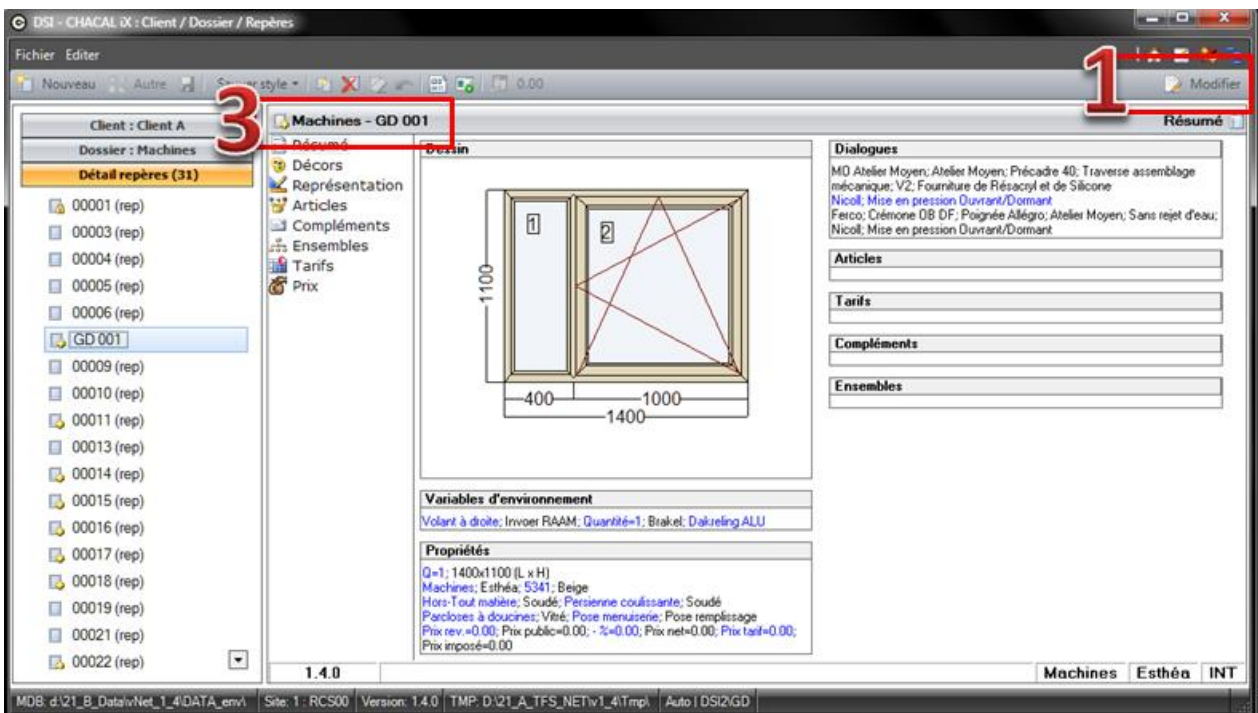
DSI - CHACAL iX : Client / Dossier / Repères

Fichier Editer

Nouveau Autre Sauver style 0.00

1

Modifier

Client : Client A
Dossier : Machines
Détail repères (31)

3

00001 (rep)
00003 (rep)
00004 (rep)
00005 (rep)
00006 (rep)
GD 001
00009 (rep)
00010 (rep)
00011 (rep)
00013 (rep)
00014 (rep)
00015 (rep)
00016 (rep)
00017 (rep)
00018 (rep)
00019 (rep)
00021 (rep)
00022 (rep)

Machines - GD 001

Résumé

Résumé
Décors
Représentation
Articles
Compléments
Ensembles
Tarifs
Prix

Dessin

1
2
1100
400
1000
1400

Variables d'environnement
Volant à droite; Invoer RAAM; Quantité=1; Brakel; Dakreling ALU

Propriétés
Q=1; 1400x1100 (L x H)
Machines; Esthéa; 5341; Beige
Hors-Tout matière; Soudé; Persienne coulissante; Soudé
Parcloses à doucines; Vitré; Pose menuiserie; Pose remplissage
Prix rev.=0.00; Prix public=0.00; - %=0.00; Prix net=0.00; Prix tarif=0.00;
Prix imposé=0.00

Dialogues
MO Atelier Moyen; Atelier Moyen; Précadre 40; Traverse assemblage mécanique; V2; Fourniture de Résacryl et de Silicone
Nicoll; Mise en pression Ouvrant/Dormant
Ferco; Crémone OB DF; Poignée Allégro; Atelier Moyen; Sans rejet d'eau; Nicoll; Mise en pression Ouvrant/Dormant

Articles

Tarifs

Compléments

Ensembles

1.4.0

Machines | Esthéa | INT

MDB: d:\21_B_Data\vNet_1_4\DATA_env\ | Site: 1 : RCS00 | Version: 1.4.0 | TMP: D:\21_A_TFS_NET\v1_4\Tmp\ | Auto | DSI2\GD